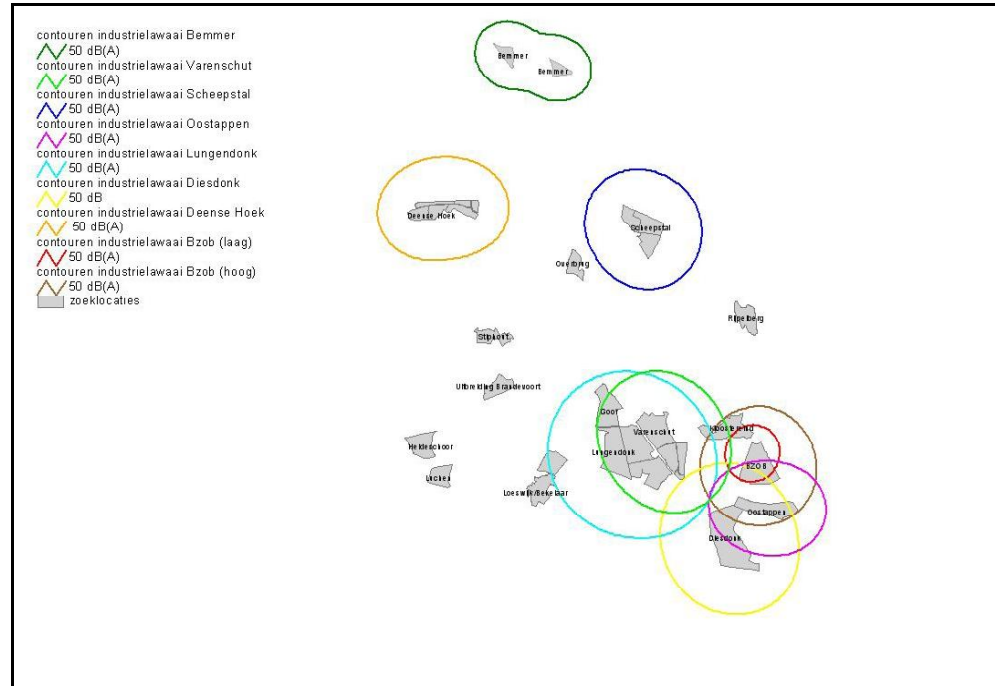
contouren industrielawaai Bemmer
50 dB(A)
contouren industrielawaai Varenschut
50 dB(A)
contouren industrielawaai Scheepstal
50 dB(A)
contouren industrielawaai Oostappen
50 dB(A)
contouren industrielawaai Lungendonk
50 dB(A)
contouren industrielawaai Diesdonk
50 dB
contouren industrielawaai Deense Hoek
50 dB(A)
contouren industrielawaai Bzob (laag)
50 dB(A)
contouren industrielawaai Bzob (hoog)
50 dB(A)
zoeklocaties

Bemmer
Bemmer
Deense Hoek
Scheepstal
Overbrug
Rijpelberg
Stipdorp
Uitbreiding Brandevoort
Door
Varenschut
Lungendonk
Kloosterveld
BZOB
Oostappen
Diesdonk
Heiderschoor
Urchies
Loeswijk/Bekelaar